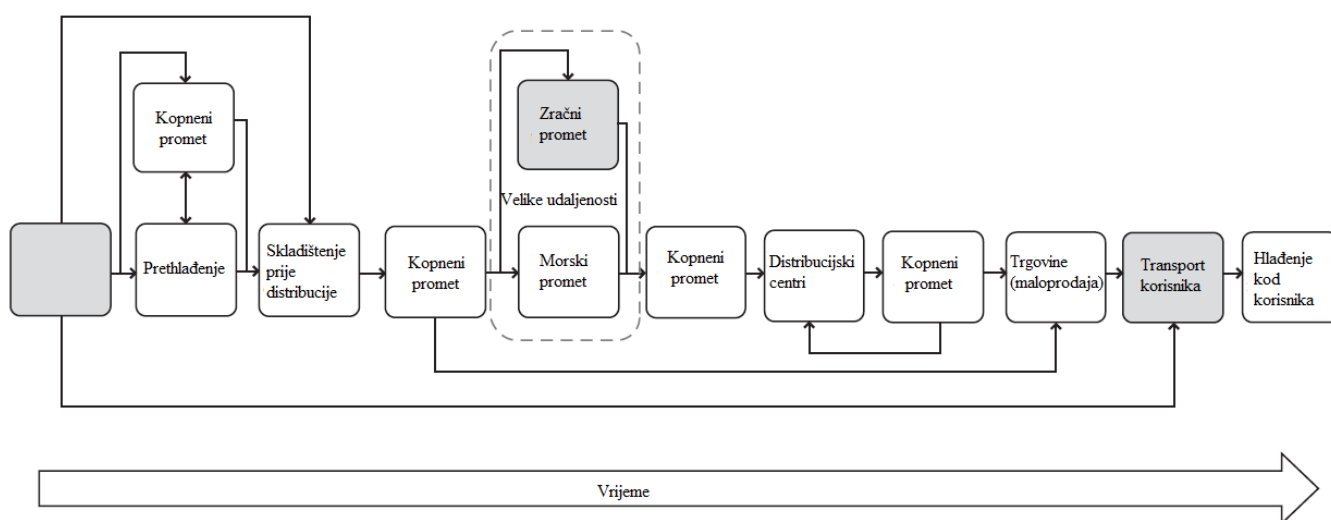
Kopneni promet

Prethlađenje

Skladištenje prije distribucije

Kopneni promet

Zračni promet

Velike udaljenosti

Morski promet

Kopneni promet

Distribucijski centri

Kopneni promet

Trgovine (maloprodaja)

Transport korisnika

Hlađenje kod korisnika

Vrijeme